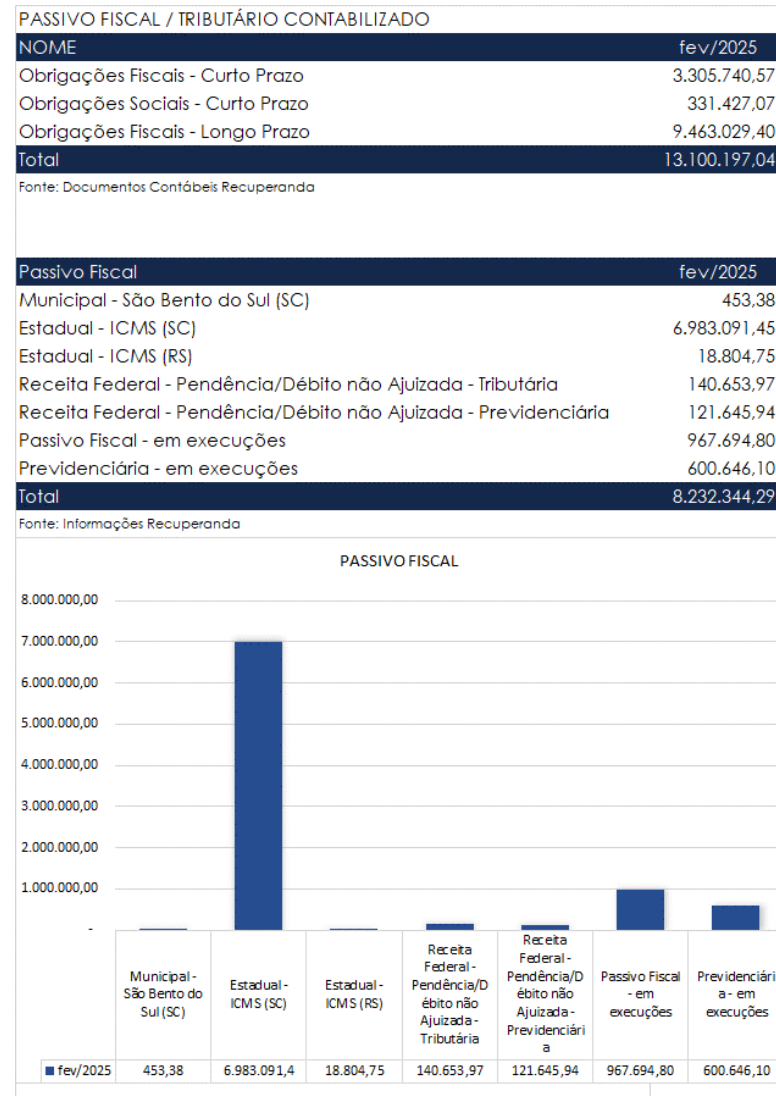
PASSIVO FISCAL / TRIBUTÁRIO CONTABILIZADO

| NOME | fev/2025 |
|---|---|
| Obrigações Fiscais - Curto Prazo | 3.305.740,57 |
| Obrigações Sociais - Curto Prazo | 331.427,07 |
| Obrigações Fiscais - Longo Prazo | 9.463.029,40 |
| Total | 13.100.197,04 |

Fonte: Documentos Contábeis Recuperanda

| Passivo Fiscal | fev/2025 |
|---|---|
| Municipal - São Bento do Sul (SC) | 453,38 |
| Estadual - ICMS (SC) | 6.983.091,45 |
| Estadual - ICMS (RS) | 18.804,75 |
| Receita Federal - Pendência/Débito não Ajuizada - Tributária | 140.653,97 |
| Receita Federal - Pendência/Débito não Ajuizada - Previdenciária | 121.645,94 |
| Passivo Fiscal - em execuções | 967.694,80 |
| Previdenciária - em execuções | 600.646,10 |
| Total | 8.232.344,29 |

Fonte: Informações Recuperanda

PASSIVO FISCAL

8.000.000,00
7.000.000,00
6.000.000,00
5.000.000,00
4.000.000,00
3.000.000,00
2.000.000,00
1.000.000,00
-

| | Municipal - São Bento do Sul (SC) | Estadual - ICMS (SC) | Estadual - ICMS (RS) | Receita Federal - Pendência/Débito não Ajuizada - Tributária | Receita Federal - Pendência/Débito não Ajuizada - Previdenciária | Passivo Fiscal - em execuções | Previdenciária - em execuções |
|---|---|---|---|---|---|---|---|
| fev/2025 | 453,38 | 6.983.091,4 | 18.804,75 | 140.653,97 | 121.645,94 | 967.694,80 | 600.646,10 |